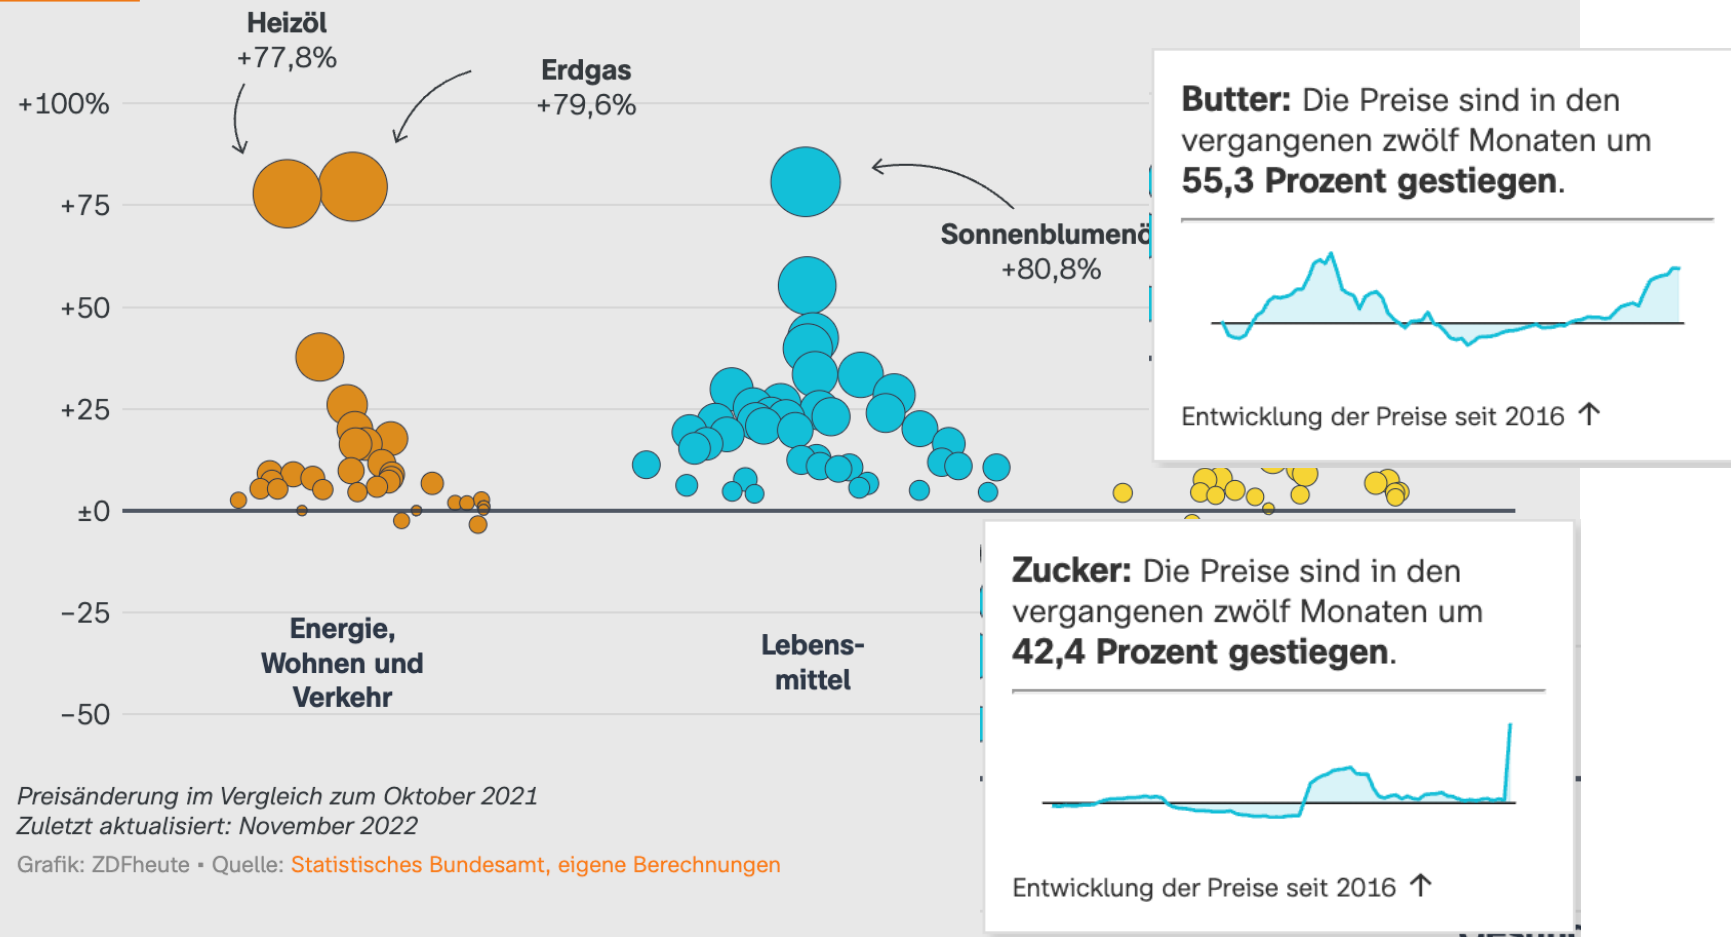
Heizöl
+77,8%

Erdgas
+79,6%

+100%
+75
+50
+25
±0
−25
−50

Sonnenblumenö
+80,8%

Energie, Wohnen und Verkehr

Lebensmittel

Butter: Die Preise sind in den vergangenen zwölf Monaten um 55,3 Prozent gestiegen.

Entwicklung der Preise seit 2016 ↑

Zucker: Die Preise sind in den vergangenen zwölf Monaten um 42,4 Prozent gestiegen.

Entwicklung der Preise seit 2016 ↑

Preisänderung im Vergleich zum Oktober 2021
Zuletzt aktualisiert: November 2022

Grafik: ZDFheute • Quelle: Statistisches Bundesamt, eigene Berechnungen